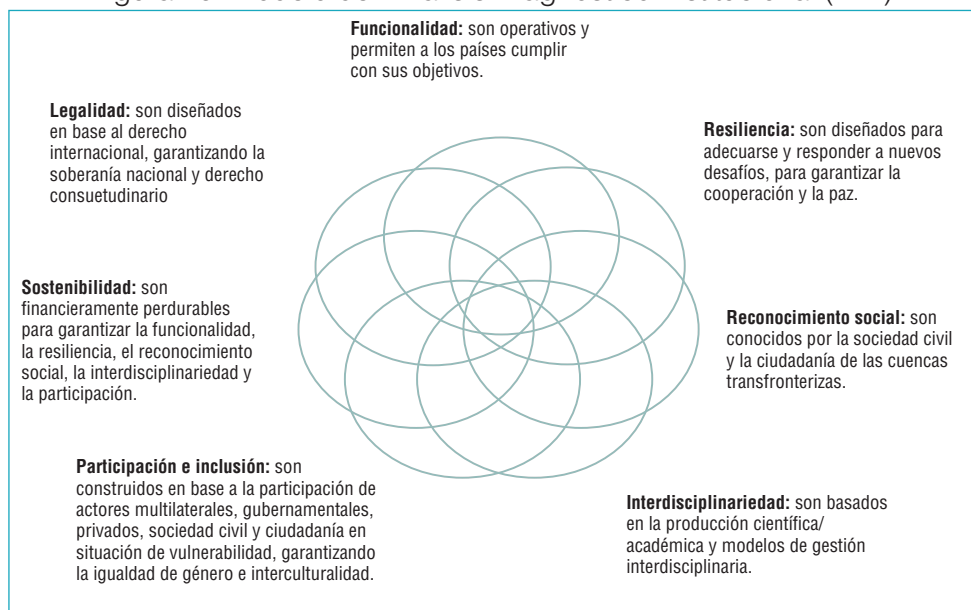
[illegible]

**Funcionalidad:** son operativos y permiten a los países cumplir con sus objetivos.

**Legalidad:** son diseñados en base al derecho internacional, garantizando la soberanía nacional y derecho consuetudinario

**Resiliencia:** son diseñados para adecuarse y responder a nuevos desafíos, para garantizar la cooperación y la paz.

**Sostenibilidad:** son financieramente perdurables para garantizar la funcionalidad, la resiliencia, el reconocimiento social, la interdisciplinariedad y la participación.

**Reconocimiento social:** son conocidos por la sociedad civil y la ciudadanía de las cuencas transfronterizas.

**Participación e inclusión:** son construidos en base a la participación de actores multilaterales, gubernamentales, privados, sociedad civil y ciudadanía en situación de vulnerabilidad, garantizando la igualdad de género e interculturalidad.

**Interdisciplinariedad:** son basados en la producción científica/ académica y modelos de gestión interdisciplinaria.